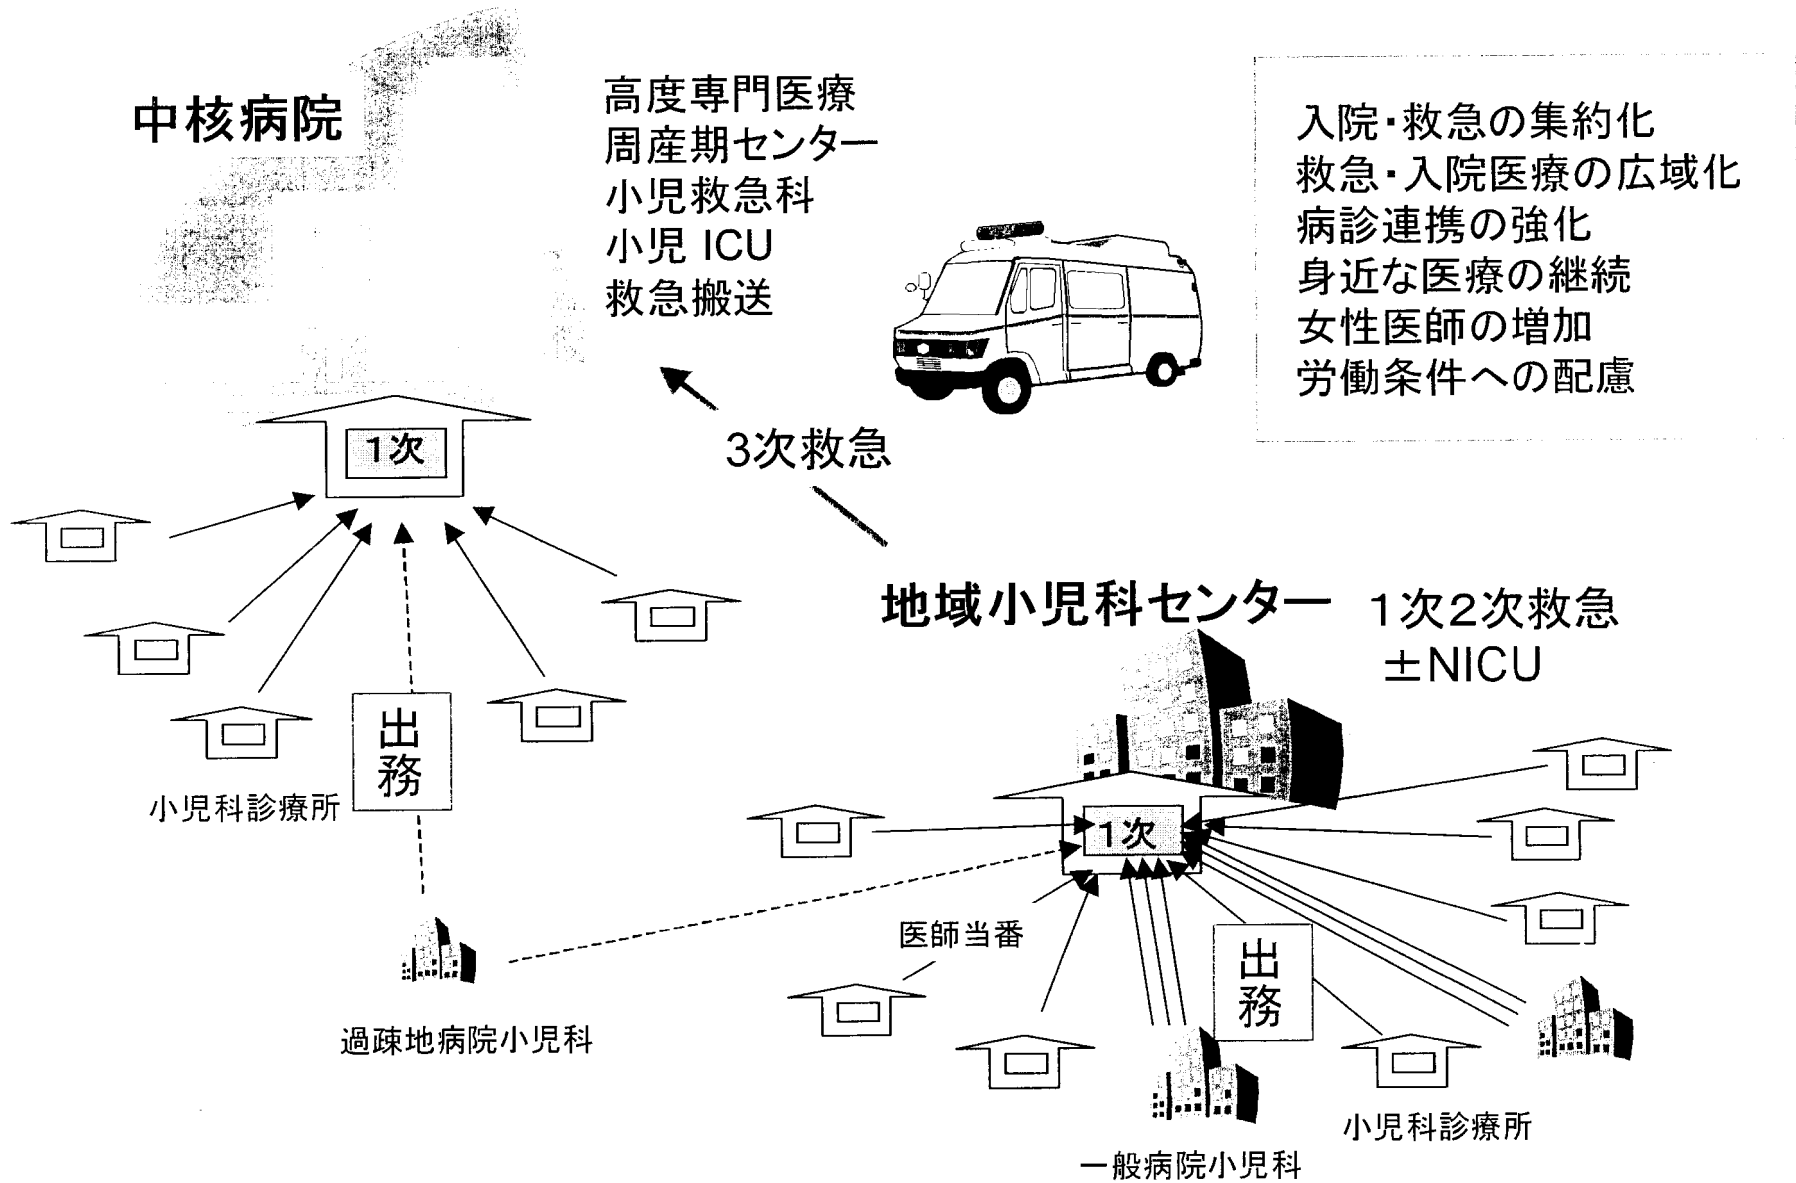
中核病院

高度専門医療
周産期センター
小児救急科
小児 ICU
救急搬送

入院・救急の集約化
救急・入院医療の広域化
病診連携の強化
身近な医療の継続
女性医師の増加
労働条件への配慮

1次

3次救急

地域小児科センター

1次2次救急
±NICU

出務

小児科診療所

1次

医師当番

出務

過疎地病院小児科

小児科診療所

一般病院小児科